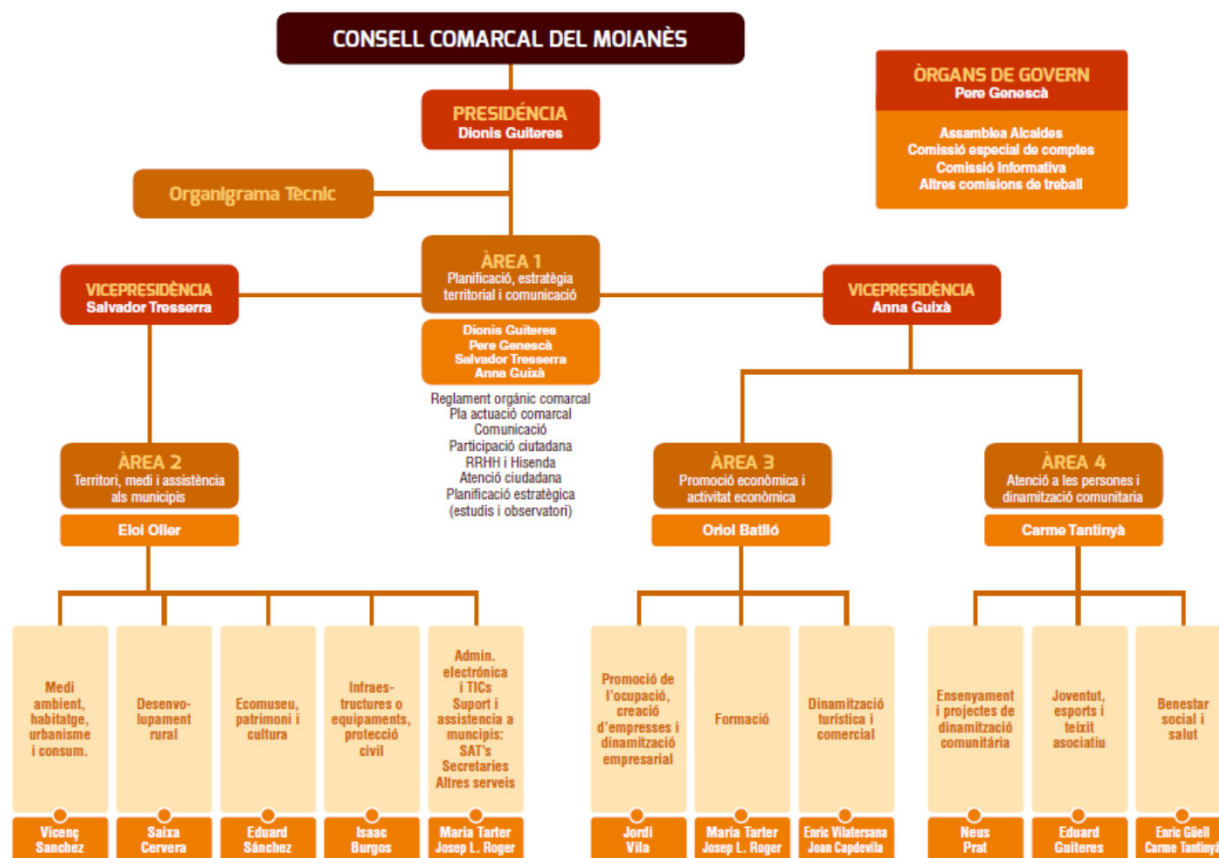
CONSELL COMARCAL DEL MOIANÈS

ÒRGANS DE GOVERN
Pere Genescà

Assemblea Alcaldes
Comissió especial de comptes
Comissió Informativa
Altres comisions de treball

PRESIDÈNCIA
Dionis Guiteres

Organigrama Tècnic

ÀREA 1
Planificació, estratègia territorial i comunicació

Dionis Guiteres
Pere Genescà
Salvador Tresserra
Anna Guixà

Reglament orgànic comarcal
Pla actuació comarcal
Comunicació
Participació ciutadana
RRHH i Hisenda
Atenció ciudadana
Planificació estratègica (estudis i observatori)

VICEPRESIDÈNCIA
Salvador Tresserra

VICEPRESIDÈNCIA
Anna Guixà

ÀREA 2
Territori, medi i assistència als municipis

Eloi Oller

ÀREA 3
Promoció econòmica i activitat econòmica

Oriol Batlló

ÀREA 4
Atenció a les persones i dinamització comunitaria

Carme Tantinyà

Medi ambient, habitatge, urbanisme i consum.
Vicenç Sanchez

Desenvolupament rural
Saixa Cervera

Ecomuseu, patrimoni i cultura
Eduard Sánchez

Infraestructures o equipaments, protecció civil
Isaac Burgos

Admin. electrònica i TICs
Suport i assistencia a muncipis: SAT's
Secretaries
Altres serveis
Maria Tarter
Josep L. Roger

Promoció de l'ocupació, creació d'empresses i dinamització empresarial
Jordi Vila

Formació
Maria Tarter
Josep L. Roger

Dinamització turística i comercial
Enric Vilatersana
Joan Capdevila

Ensenyament i projectes de dinamització comunitària
Neus Prat

Joventut, esports i teixit asociatiu
Eduard Guiteres

Benestar social i salut
Enric Güell
Carme Tantinyà